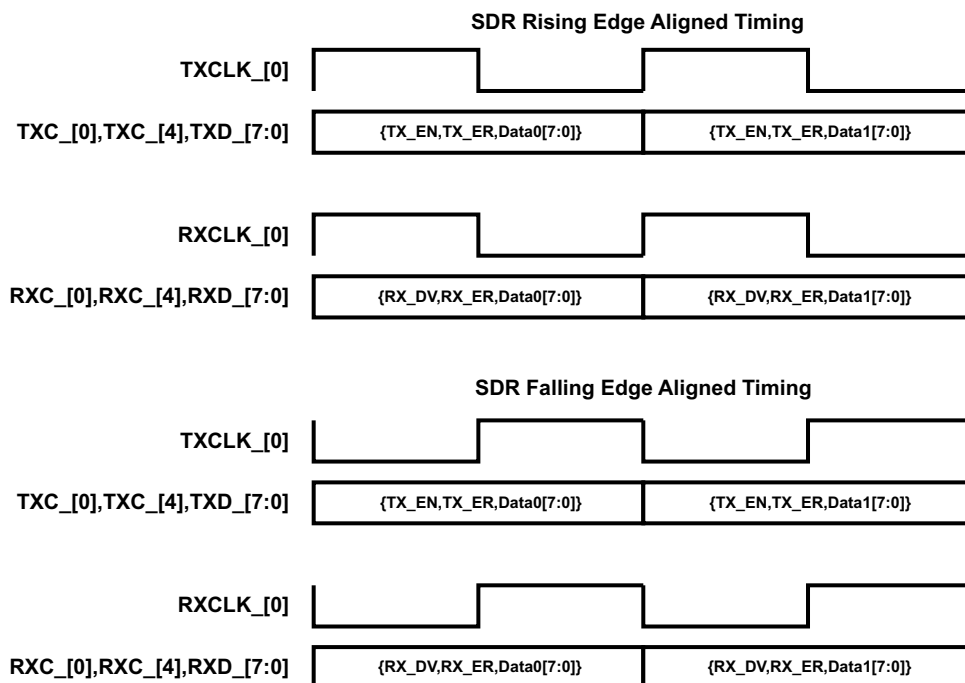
SDR Rising Edge Aligned Timing

TXCLK_[0]

TXC_[0],TXC_[4],TXD_[7:0]

{TX_EN,TX_ER,Data0[7:0]}

{TX_EN,TX_ER,Data1[7:0]}

RXCLK_[0]

RXC_[0],RXC_[4],RXD_[7:0]

{RX_DV,RX_ER,Data0[7:0]}

{RX_DV,RX_ER,Data1[7:0]}

SDR Falling Edge Aligned Timing

TXCLK_[0]

TXC_[0],TXC_[4],TXD_[7:0]

{TX_EN,TX_ER,Data0[7:0]}

{TX_EN,TX_ER,Data1[7:0]}

RXCLK_[0]

RXC_[0],RXC_[4],RXD_[7:0]

{RX_DV,RX_ER,Data0[7:0]}

{RX_DV,RX_ER,Data1[7:0]}